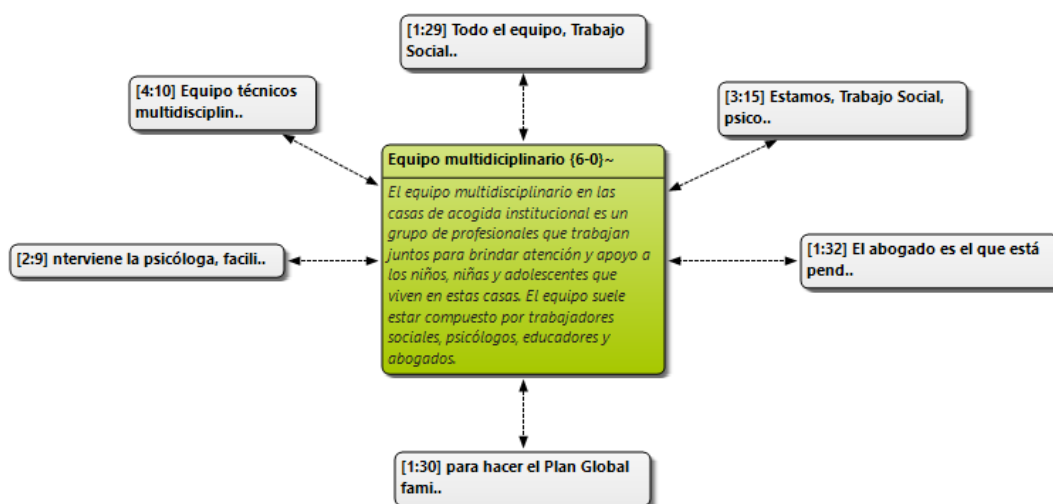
[1:29] Todo el equipo, Trabajo Social..

[4:10] Equipo técnicos multidisciplin..

[3:15] Estamos, Trabajo Social, psico..

Equipo multidiciplinario {6-0}~

El equipo multidisciplinario en las casas de acogida institucional es un grupo de profesionales que trabajan juntos para brindar atención y apoyo a los niños, niñas y adolescentes que viven en estas casas. El equipo suele estar compuesto por trabajadores sociales, psicólogos, educadores y abogados.

[2:9] nterviene la psicóloga, facili..

[1:32] El abogado es el que está pend..

[1:30] para hacer el Plan Global fami..